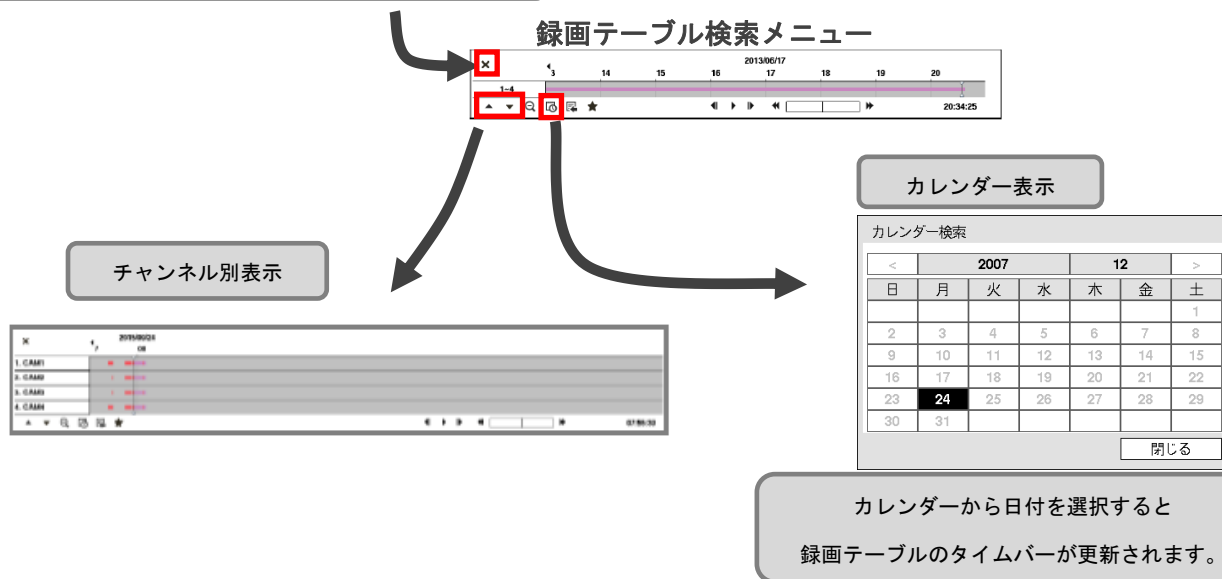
録画テーブル検索メニュー

×
2013/06/17
3 14 15 16 17 18 19 20
1~4
20:34:25

チャンネル別表示

×
2015/06/24
08
1. CAM1
2. CAM2
3. CAM3
4. CAM4
07:59:33

カレンダー表示

カレンダー検索

| < | 2007 | | | 12 | | > |
|---|---|---|---|---|---|---|
| 日 | 月 | 火 | 水 | 木 | 金 | 土 |
| | | | | | | 1 |
| 2 | 3 | 4 | 5 | 6 | 7 | 8 |
| 9 | 10 | 11 | 12 | 13 | 14 | 15 |
| 16 | 17 | 18 | 19 | 20 | 21 | 22 |
| 23 | 24 | 25 | 26 | 27 | 28 | 29 |
| 30 | 31 | | | | | |

閉じる

カレンダーから日付を選択すると
録画テーブルのタイムバーが更新されます。